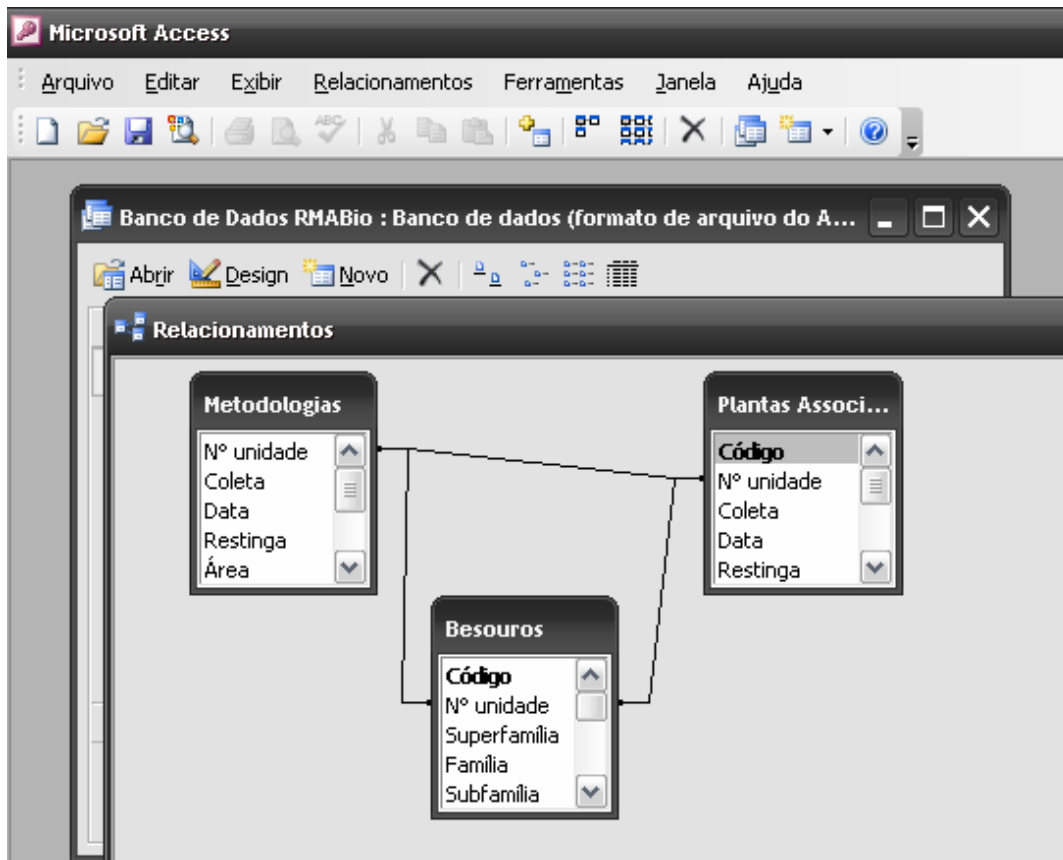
Microsoft Access

Arquivo Editar Exibir Relacionamentos Ferramentas Janela Ajuda

Banco de Dados RMABio : Banco de dados (formato de arquivo do A...

Abrir Design Novo

Relacionamentos

Metodologias
Nº unidade
Coleta
Data
Restinga
Área

Plantas Associ...
Código
Nº unidade
Coleta
Data
Restinga

Besouros
Código
Nº unidade
Superfamília
Família
Subfamília